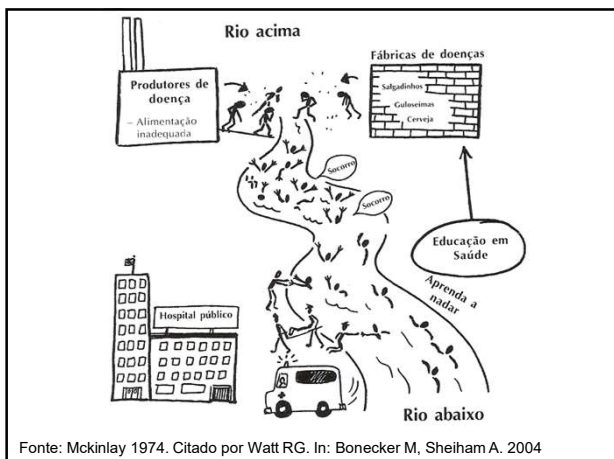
Rio acima

Produtores de doença

– Alimentação inadequada

Fábricas de doenças

Salgadinhos

Guloseimas

Cerveja

Socorro

Socorro

Educação em Saúde

Aprenda a nadar

Hospital público

Rio abaixo

Fonte: Mckinlay 1974. Citado por Watt RG. In: Bonecker M, Sheiham A. 2004